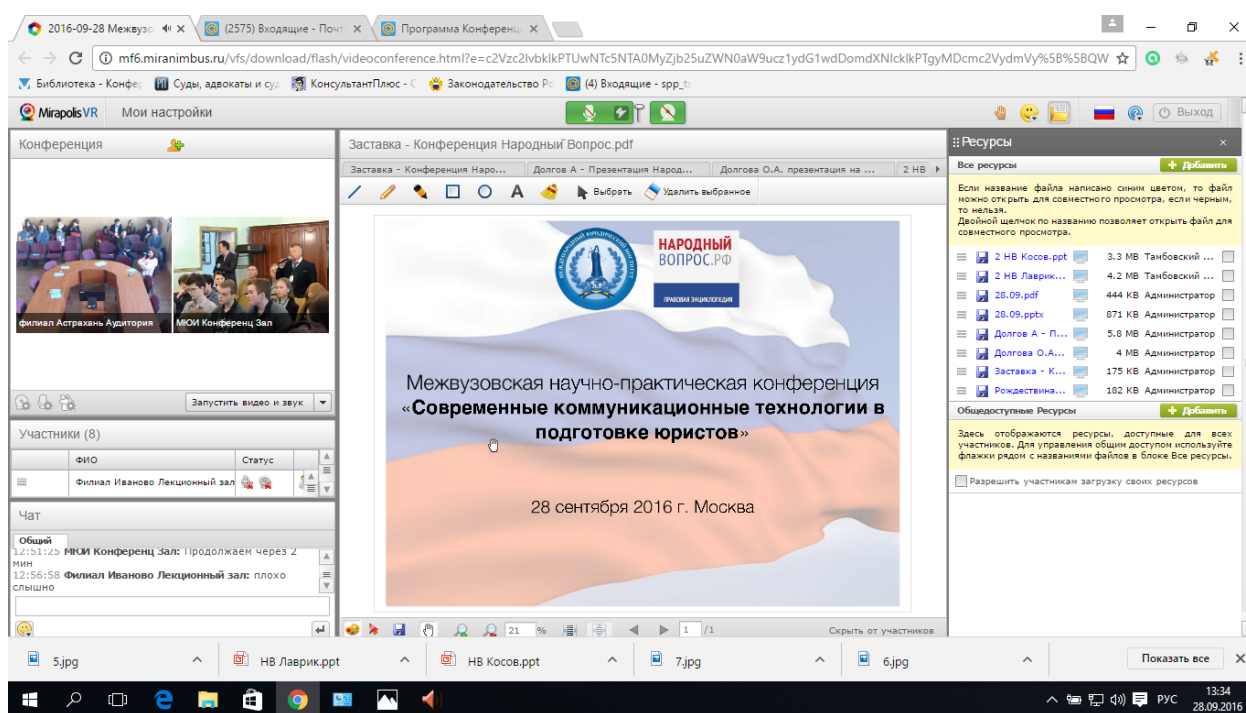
2016-09-28 Межвузо ✕ | (2575) Входящие - Почт ✕ | Программа Конферен ✕

mf6.miranimbus.ru/vfs/download/flash/videoconference.html?e=c2Vzc2lvbklkPTUwNTc5NTA0MyZjb25uZWN0aW9ucz1ydG1wdDomdXNlcklkPTgyMDcmc2VydmVy%5B%5BQW

Библиотека - Конфе | Суды, адвокаты и су | КонсультантПлюс - С | Законодательство Ро | (4) Входящие - spp_t

MirapolisVR | Мои настройки | Выход

Конференция

филиал Астрахань Аудитория | МЮИ Конференц Зал

Запустить видео и звук

Участники (8)

| ФИО | Статус |
|---|---|
| Филиал Иваново Лекционный зал | |

Чат

Общий

12:51:25 МЮИ Конференц Зал: Продолжаем через 2 мин
12:56:58 Филиал Иваново Лекционный зал: плохо слышно

Заставка - Конференция Народный Вопрос.pdf

Заставка - Конференция Народ... | Долгов А - Презентация Народ... | Долгова О.А. презентация на ... | 2 НВ

Выбрать | Удалить выбранное

НАРОДНЫЙ ВОПРОС.РФ
ПРАВОВАЯ ЭНЦИКЛОПЕДИЯ

Межвузовская научно-практическая конференция «Современные коммуникационные технологии в подготовке юристов»

28 сентября 2016 г. Москва

21 % | 1 /1 | Скрыть от участников

Ресурсы

Все ресурсы | + Добавить

Если название файла написано синим цветом, то файл можно открыть для совместного просмотра, если черным, то нельзя.
Двойной щелчок по названию позволяет открыть файл для совместного просмотра.

| 2 НВ Косов.ppt | 3.3 MB | Тамбовский ... |
|---|---|---|
| 2 НВ Лаврик... | 4.2 MB | Тамбовский ... |
| 28.09.pdf | 444 KB | Администратор |
| 28.09.pptx | 871 KB | Администратор |
| Долгов А - П... | 5.8 MB | Администратор |
| Долгова О.А... | 4 MB | Администратор |
| Заставка - К... | 175 KB | Администратор |
| Рождествина... | 182 KB | Администратор |

Общедоступные Ресурсы | + Добавить

Здесь отображаются ресурсы, доступные для всех участников. Для управления общим доступом используйте флажки рядом с названиями файлов в блоке Все ресурсы.

Разрешить участникам загрузку своих ресурсов

5.jpg | НВ Лаврик.ppt | НВ Косов.ppt | 7.jpg | 6.jpg | Показать все

РУС 13:34 28.09.2016